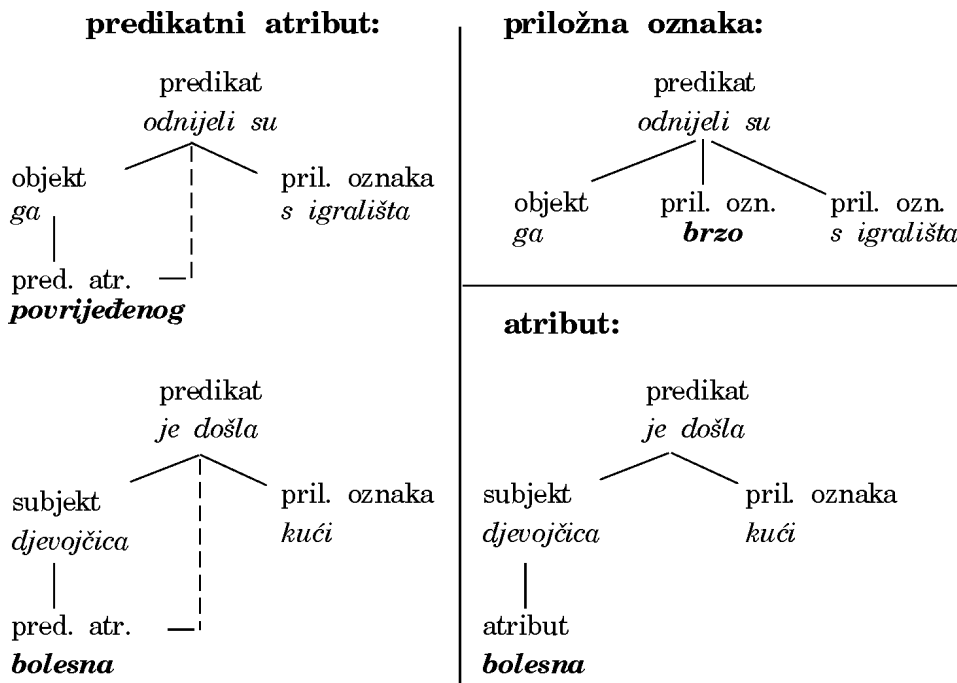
**predikatni atribut:**

predikat
*odnijeli su*

objekt
*ga*

pril. oznaka
*s igrališta*

pred. atr.
***povrijeđenog***

predikat
*je došla*

subjekt
*djevojčica*

pril. oznaka
*kući*

pred. atr.
***bolesna***

**priložna oznaka:**

predikat
*odnijeli su*

objekt
*ga*

pril. ozn.
***brzo***

pril. ozn.
*s igrališta*

**atribut:**

predikat
*je došla*

subjekt
*djevojčica*

pril. oznaka
*kući*

atribut
***bolesna***